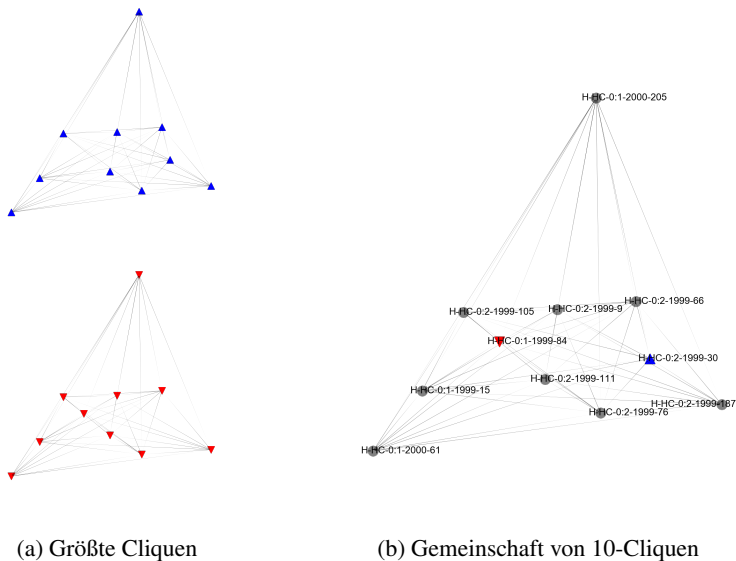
H-HC-0:1-2000-205

H-HC-0:2-1999-105

H-HC-0:2-1999-9

H-HC-0:2-1999-66

H-HC-0:1-1999-84

H-HC-0:2-1999-30

H-HC-0:1-1999-15

H-HC-0:2-1999-111

H-HC-0:2-1999-187

H-HC-0:2-1999-76

H-HC-0:1-2000-61

(a) Größte Cliquen

(b) Gemeinschaft von 10-Cliquen